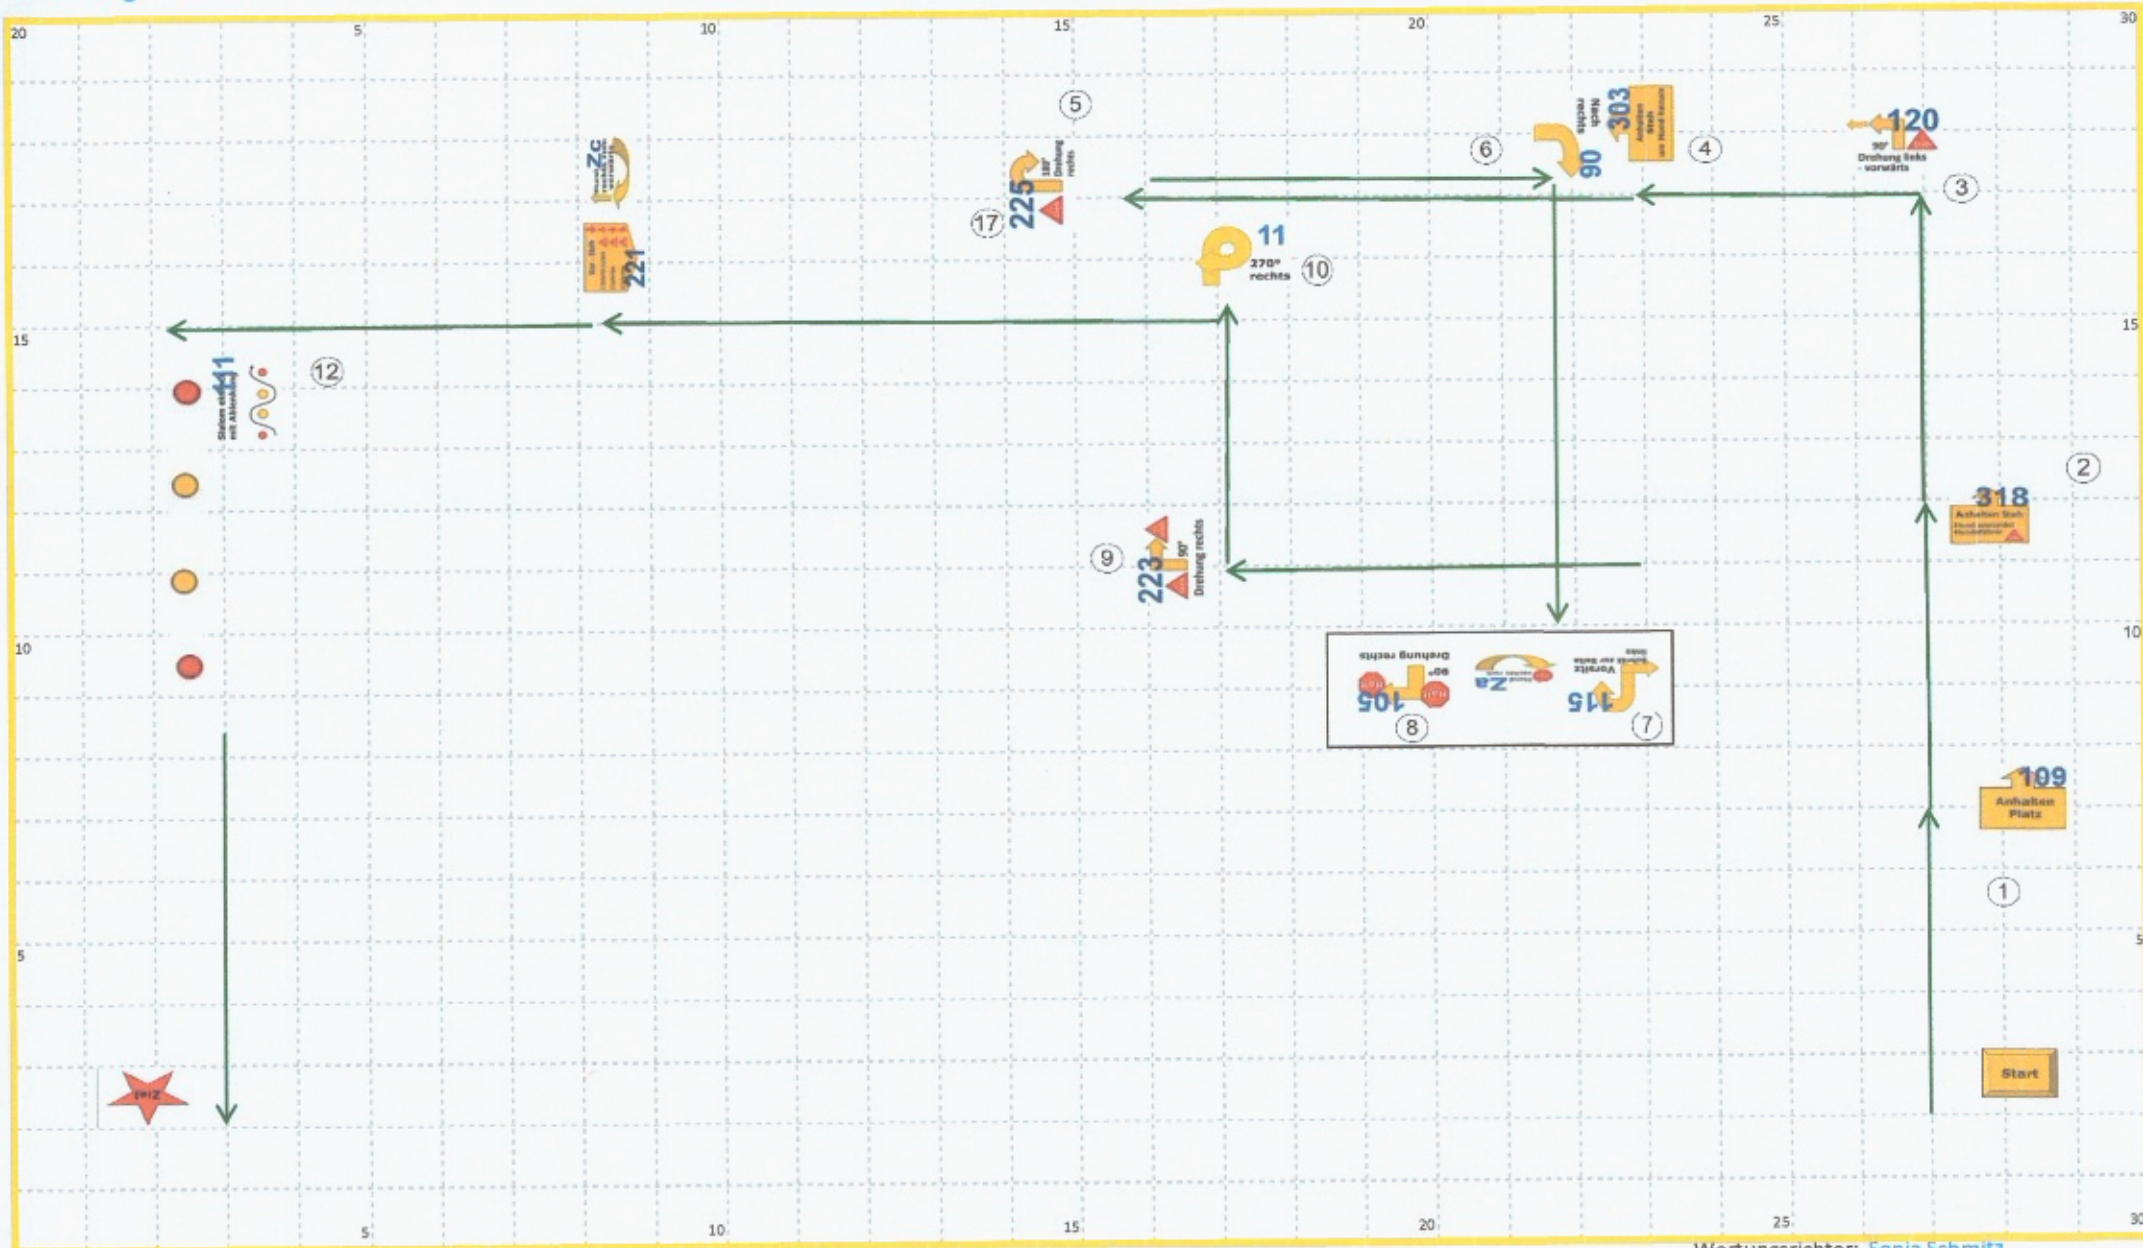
20 5 10 15 20 25 30

5

2c

225
180° Drehung rechts

17

221

6

90
Nach rechts

303
Anhalten
4

120
90° Drehung links - vorwärts
3

11
270° rechts
10

15

111
Sitzen mit Ablenkung
12

15

2

318
Anhalten Steh

9

223
90° Drehung rechts

10

105
90° Drehung rechts
8

2a

115
Vorsitz links
7

10

109
Anhalten Platz

1

5

5

Start

Ziel

5 10 15 20 25 30

Wertungsrichter: Sonja Schmitz